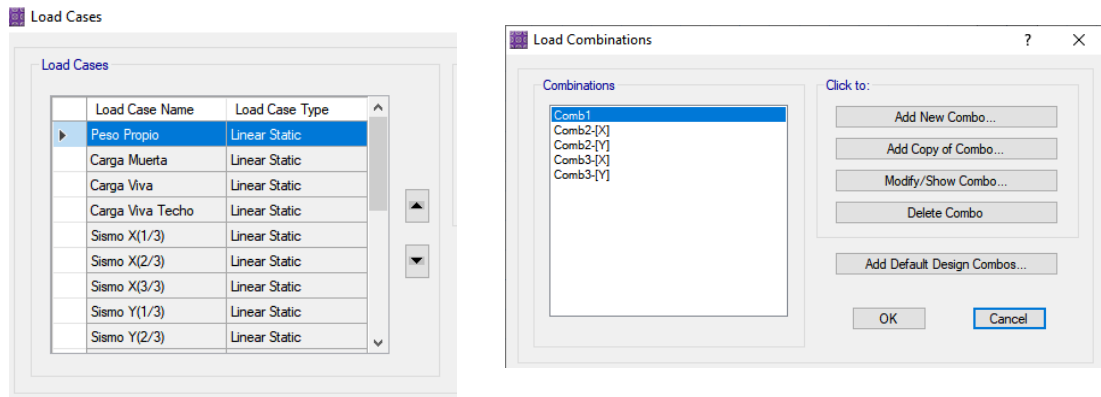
Load Cases

Load Cases

| Load Case Name | Load Case Type |
|---|---|
| Peso Propio | Linear Static |
| Carga Muerta | Linear Static |
| Carga Viva | Linear Static |
| Carga Viva Techo | Linear Static |
| Sismo X(1/3) | Linear Static |
| Sismo X(2/3) | Linear Static |
| Sismo X(3/3) | Linear Static |
| Sismo Y(1/3) | Linear Static |
| Sismo Y(2/3) | Linear Static |

Load Combinations ? ×

Combinations

Comb1
Comb2-[X]
Comb2-[Y]
Comb3-[X]
Comb3-[Y]

Click to:

Add New Combo...

Add Copy of Combo...

Modify/Show Combo...

Delete Combo

Add Default Design Combos...

OK

Cancel